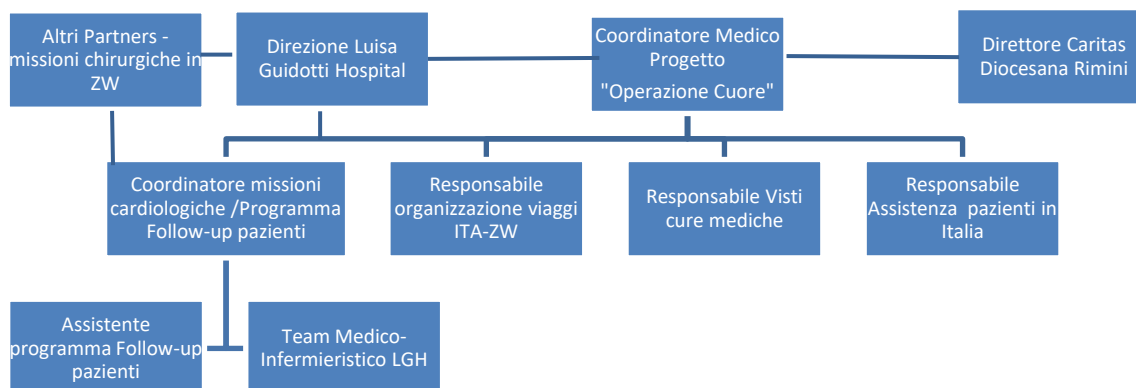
Altri Partners - missioni chirurgiche in ZW

Direzione Luisa Guidotti Hospital

Coordinatore Medico Progetto "Operazione Cuore"

Direttore Caritas Diocesana Rimini

Coordinatore missioni cardiologiche /Programma Follow-up pazienti

Responsabile organizzazione viaggi ITA-ZW

Responsabile Visti cure mediche

Responsabile Assistenza pazienti in Italia

Assistente programma Follow-up pazienti

Team Medico-Infermieristico LGH